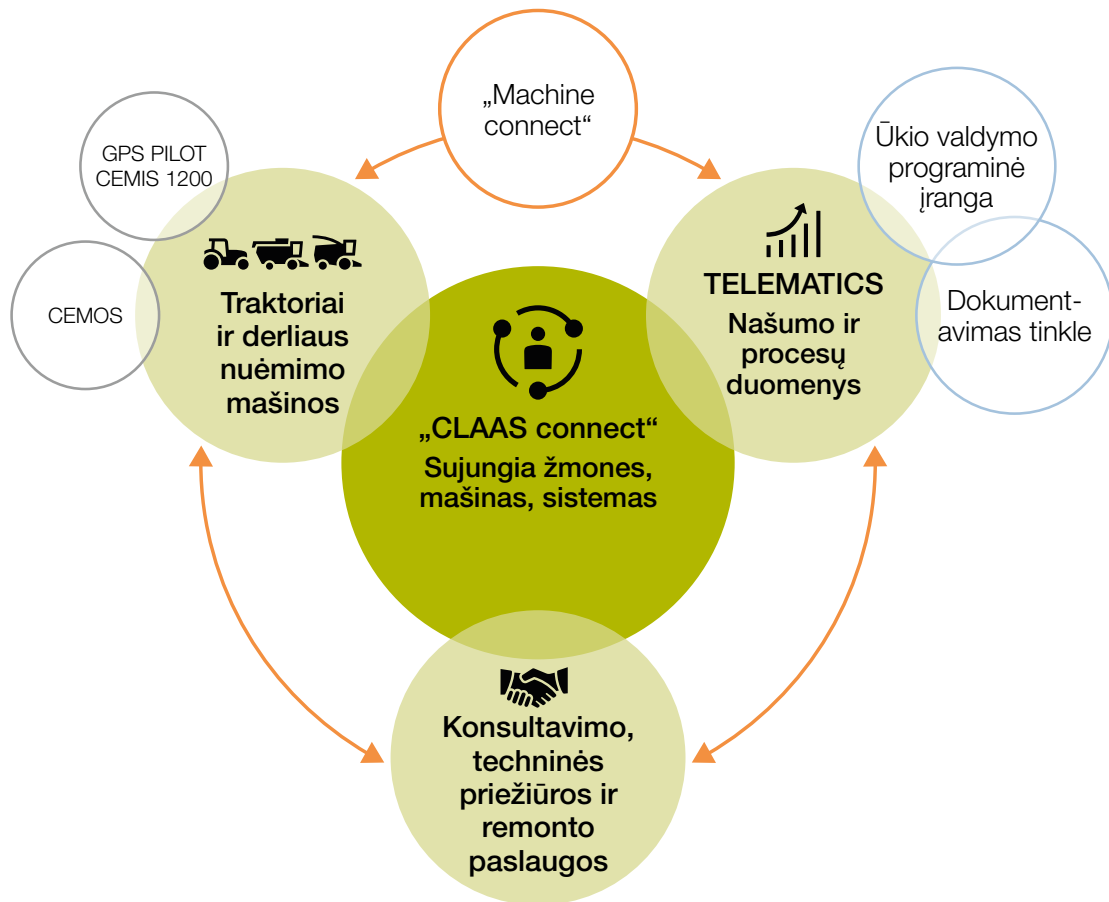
„Machine connect“

GPS PILOT CEMIS 1200

CEMOS

Traktoriai ir derliaus nuėmimo mašinos

Ūkio valdymo programinė įranga

TELEMATICS
Našumo ir procesų duomenys

Dokumentavimas tinkle

„CLAAS connect“
Sujungia žmones, mašinas, sistemas

Konsultavimo, techninės priežiūros ir remonto paslaugos